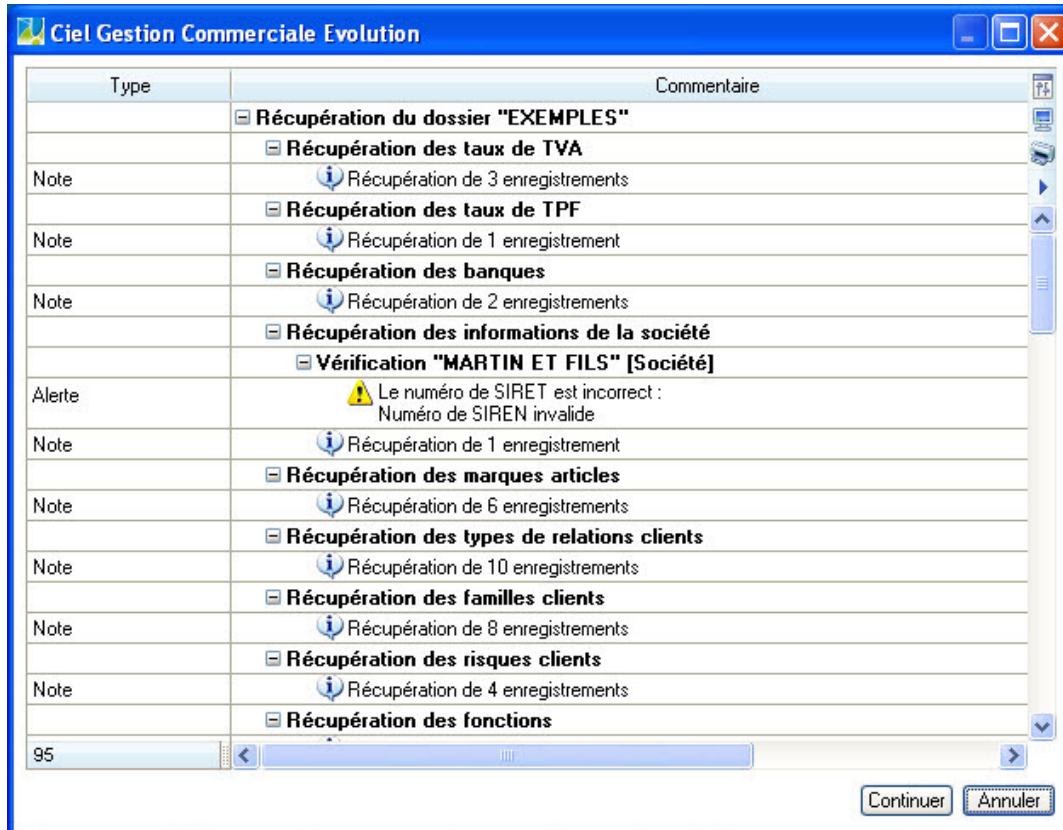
Ciel Gestion Commerciale Evolution

| Type | Commentaire |
|---|---|
| | Récupération du dossier "EXEMPLES" |
| | Récupération des taux de TVA |
| Note | Récupération de 3 enregistrements |
| | Récupération des taux de TPF |
| Note | Récupération de 1 enregistrement |
| | Récupération des banques |
| Note | Récupération de 2 enregistrements |
| | Récupération des informations de la société |
| | Vérification "MARTIN ET FILS" [Société] |
| Alerte | Le numéro de SIRET est incorrect : Numéro de SIREN invalide |
| Note | Récupération de 1 enregistrement |
| | Récupération des marques articles |
| Note | Récupération de 6 enregistrements |
| | Récupération des types de relations clients |
| Note | Récupération de 10 enregistrements |
| | Récupération des familles clients |
| Note | Récupération de 8 enregistrements |
| | Récupération des risques clients |
| Note | Récupération de 4 enregistrements |
| | Récupération des fonctions |

95

Continuer Annuler